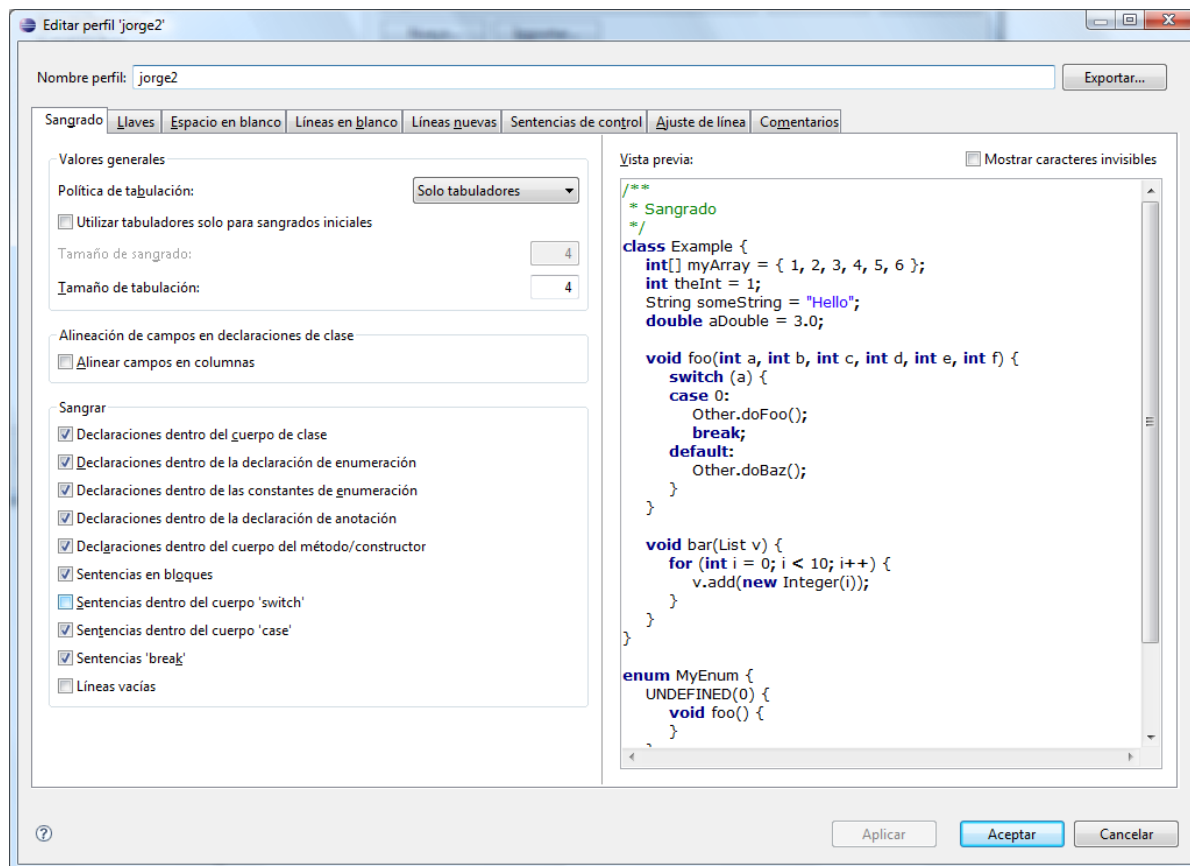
Editar perfil 'jorge2'

Nombre perfil: jorge2

Exportar...

Sangrado | Llaves | Espacio en blanco | Líneas en blanco | Líneas nuevas | Sentencias de control | Ajuste de línea | Comentarios

Valores generales

Política de tabulación: Solo tabuladores

Utilizar tabuladores solo para sangrados iniciales

Tamaño de sangrado: 4

Tamaño de tabulación: 4

Alineación de campos en declaraciones de clase

Alinear campos en columnas

Sangrar

Declaraciones dentro del cuerpo de clase

Declaraciones dentro de la declaración de enumeración

Declaraciones dentro de las constantes de enumeración

Declaraciones dentro de la declaración de anotación

Declaraciones dentro del cuerpo del método/constructor

Sentencias en bloques

Sentencias dentro del cuerpo 'switch'

Sentencias dentro del cuerpo 'case'

Sentencias 'break'

Líneas vacías

Vista previa:

Mostrar caracteres invisibles

/**
 * Sangrado
 */
class Example {
	int[] myArray = { 1, 2, 3, 4, 5, 6 };
	int theInt = 1;
	String someString = "Hello";
	double aDouble = 3.0;

	void foo(int a, int b, int c, int d, int e, int f) {
		switch (a) {
		case 0:
			Other.doFoo();
			break;
		default:
			Other.doBaz();
		}
	}

	void bar(List v) {
		for (int i = 0; i < 10; i++) {
			v.add(new Integer(i));
		}
	}
}

enum MyEnum {
	UNDEFINED(0) {
		void foo() {
		}

Aplicar

Aceptar

Cancelar